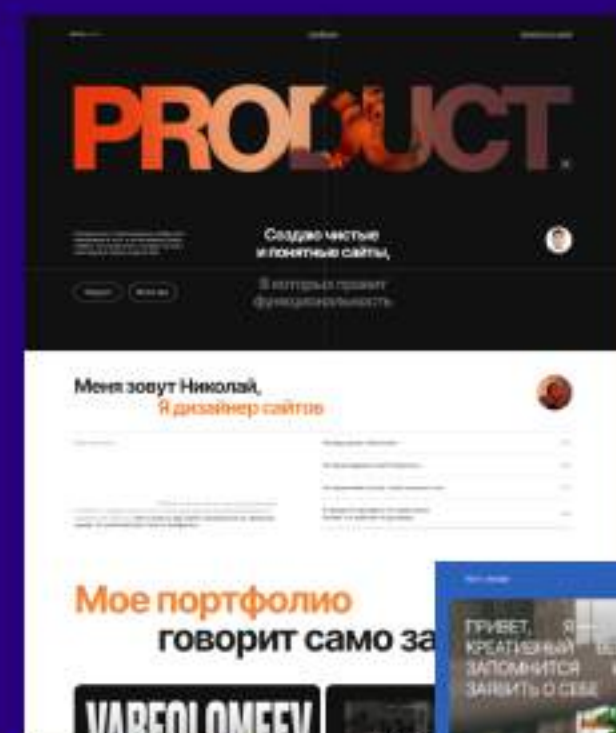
PRODUCT

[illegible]

Создаю чистые и понятные сайты,

в которых правит функциональность

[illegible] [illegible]

Меня зовут Николай,
Я дизайнер сайтов

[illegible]

Мое портфолио
говорит само за

ПРИВЕТ, Я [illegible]
КРЕАТИВНЫЙ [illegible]
ЗАПОМНИТСЯ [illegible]
ЗАЯВИТЬ О СЕБЕ

VAREOLOMEEV